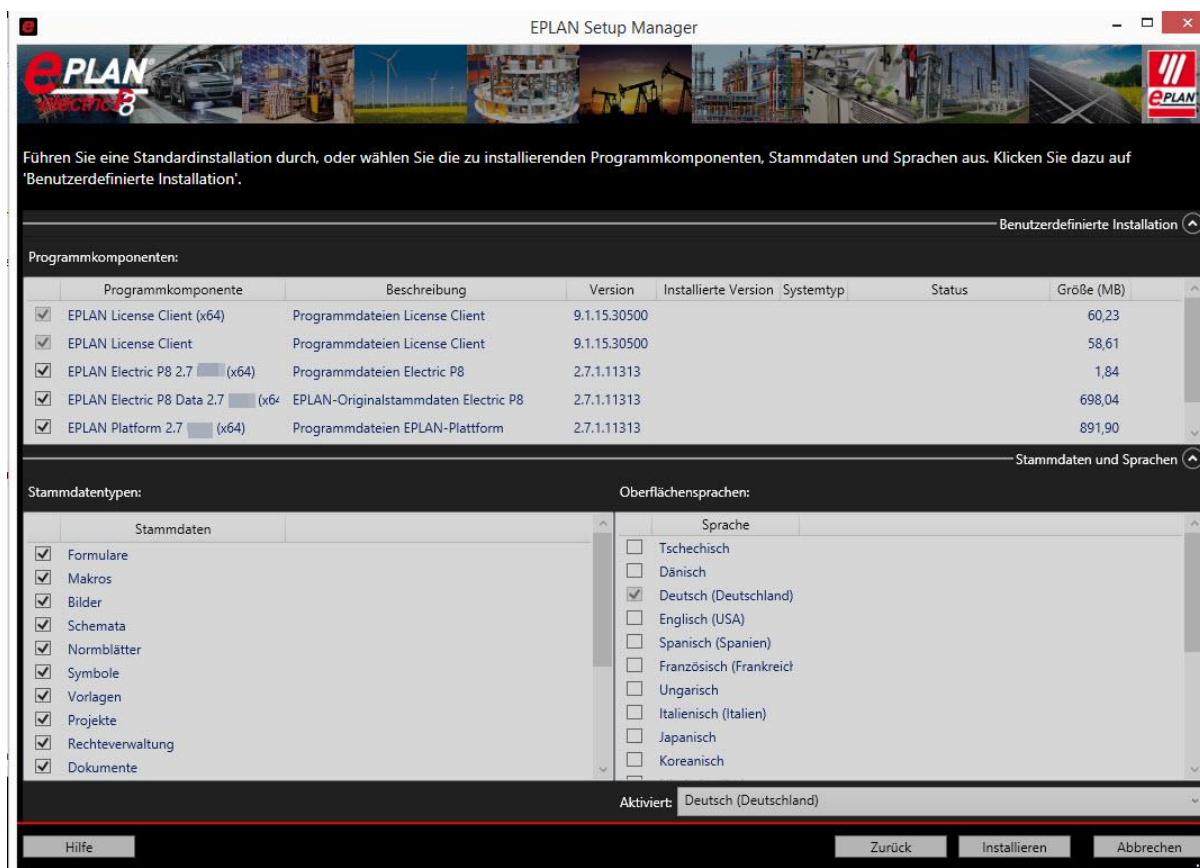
EPLAN Setup Manager

EPLAN electric P8

EPLAN

Führen Sie eine Standardinstallation durch, oder wählen Sie die zu installierenden Programmkomponenten, Stammdaten und Sprachen aus. Klicken Sie dazu auf 'Benutzerdefinierte Installation'.

Benutzerdefinierte Installation

Programmkomponenten:

| | Programmkomponente | Beschreibung | Version | Installierte Version | Systemtyp | Status | Größe (MB) |
|---|---|---|---|---|---|---|---|
| ☑ | EPLAN License Client (x64) | Programmdateien License Client | 9.1.15.30500 | | | | 60,23 |
| ☑ | EPLAN License Client | Programmdateien License Client | 9.1.15.30500 | | | | 58,61 |
| ☑ | EPLAN Electric P8 2.7 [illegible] (x64) | Programmdateien Electric P8 | 2.7.1.11313 | | | | 1,84 |
| ☑ | EPLAN Electric P8 Data 2.7 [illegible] (x64 | EPLAN-Originalstammdaten Electric P8 | 2.7.1.11313 | | | | 698,04 |
| ☑ | EPLAN Platform 2.7 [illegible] (x64) | Programmdateien EPLAN-Plattform | 2.7.1.11313 | | | | 891,90 |

Stammdaten und Sprachen

Stammdatentypen:

| | Stammdaten |
|---|---|
| ☑ | Formulare |
| ☑ | Makros |
| ☑ | Bilder |
| ☑ | Schemata |
| ☑ | Normblätter |
| ☑ | Symbole |
| ☑ | Vorlagen |
| ☑ | Projekte |
| ☑ | Rechteverwaltung |
| ☑ | Dokumente |

Oberflächensprachen:

| | Sprache |
|---|---|
| ☐ | Tschechisch |
| ☐ | Dänisch |
| ☑ | Deutsch (Deutschland) |
| ☐ | Englisch (USA) |
| ☐ | Spanisch (Spanien) |
| ☐ | Französisch (Frankreich |
| ☐ | Ungarisch |
| ☐ | Italienisch (Italien) |
| ☐ | Japanisch |
| ☐ | Koreanisch |

Aktiviert: Deutsch (Deutschland)

Hilfe

Zurück

Installieren

Abbrechen